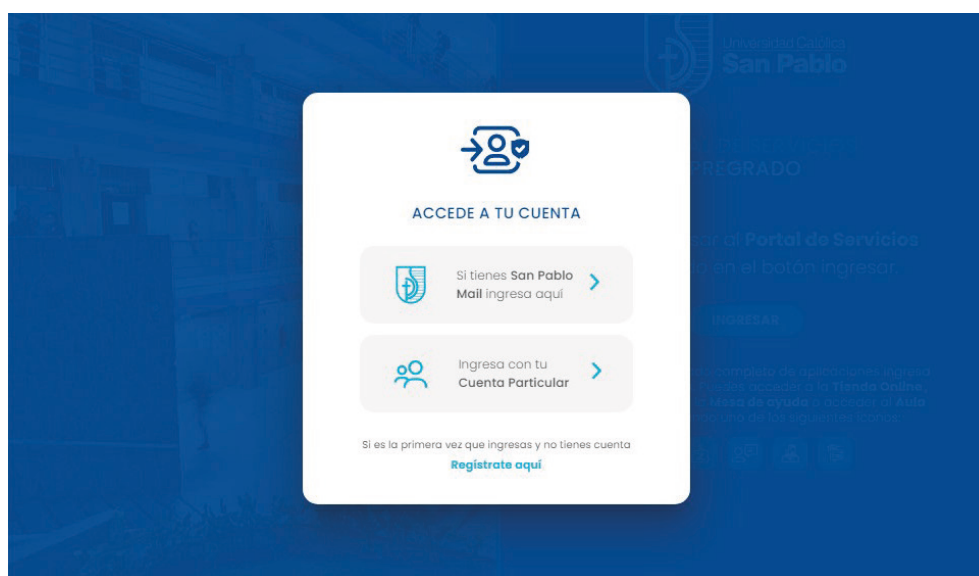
Universidad Católica
San Pablo

PREGRADO

ar al Portal de Servicios
o en el botón ingresar.

INGRESAR

ACCEDE A TU CUENTA

Si tienes San Pablo Mail ingresa aquí

Ingresa con tu Cuenta Particular

Si es la primera vez que ingresas y no tienes cuenta
Regístrate aquí

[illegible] completo de aplicaciones ingresa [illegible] puedes acceder a la Tienda Online, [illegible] Mesa de ayuda o acceder al Aula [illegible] uno de los siguientes iconos.